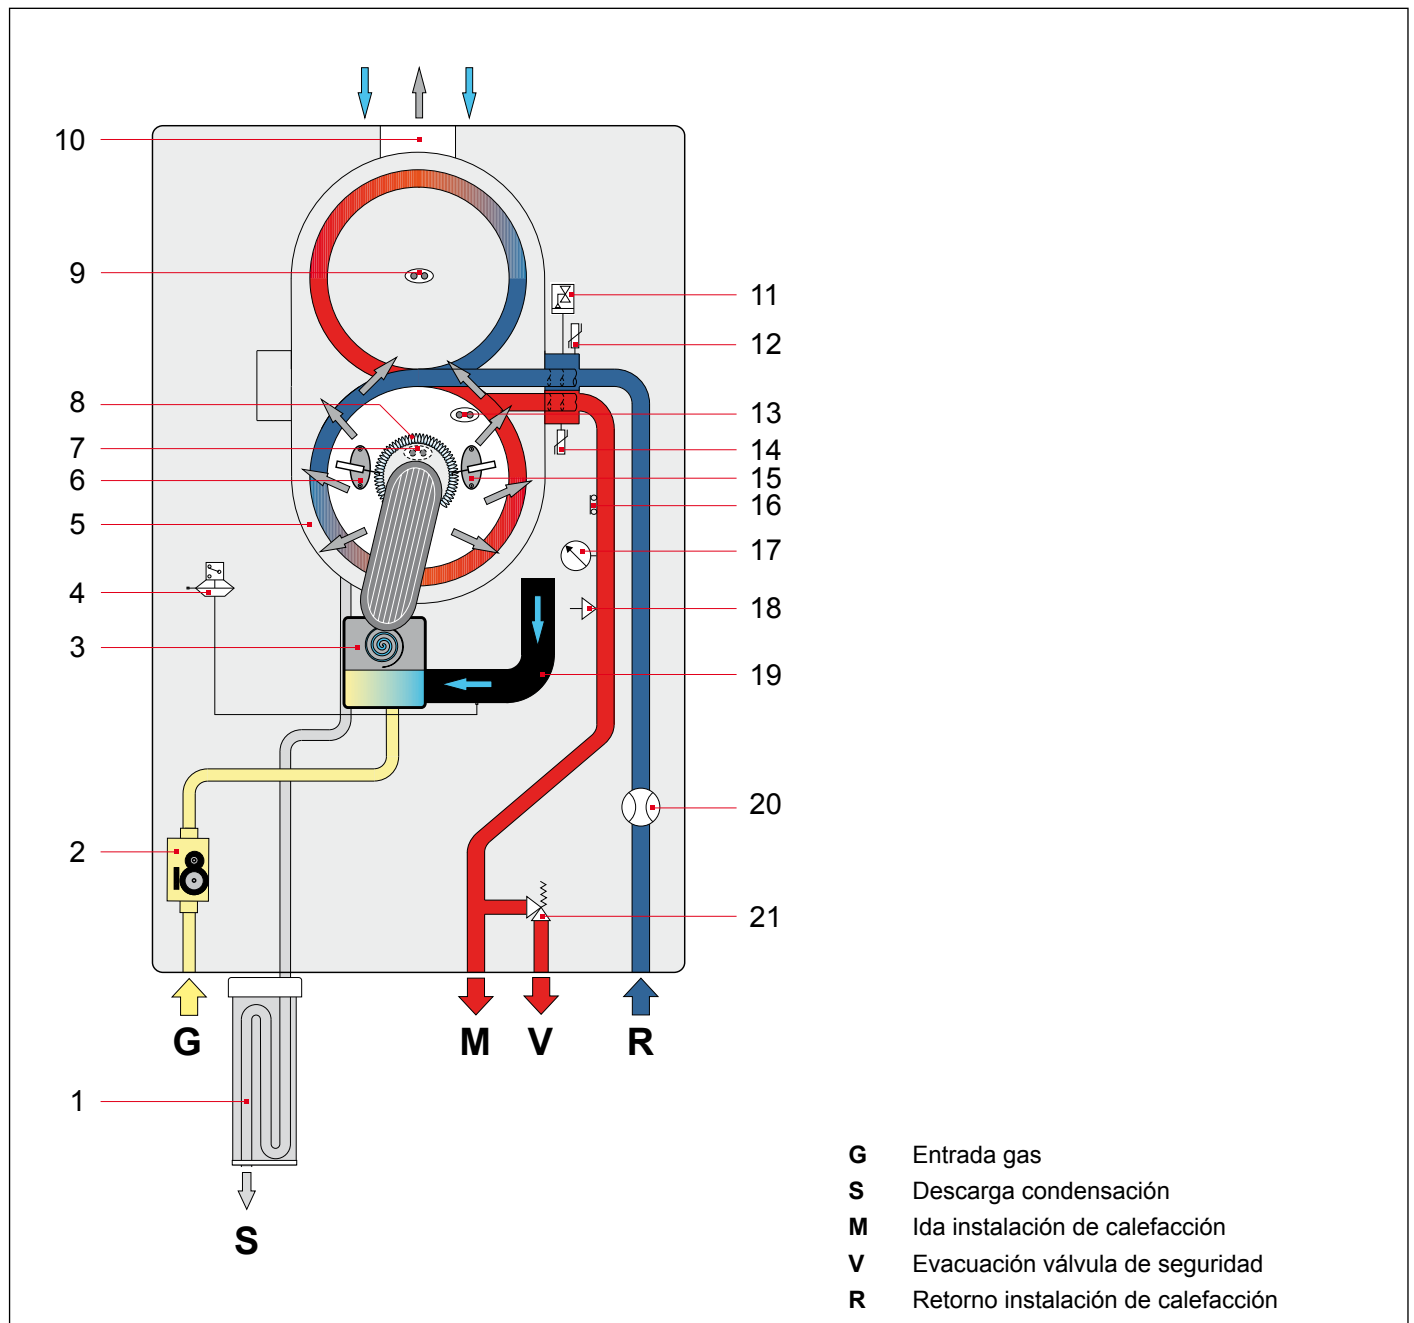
10
9
8
7
6
5
4
3
2
1
11
12
13
14
15
16
17
18
19
20
21
G
M
V
R
S

G Entrada gas
S Descarga condensación
M Ida instalación de calefacción
V Evacuación válvula de seguridad
R Retorno instalación de calefacción